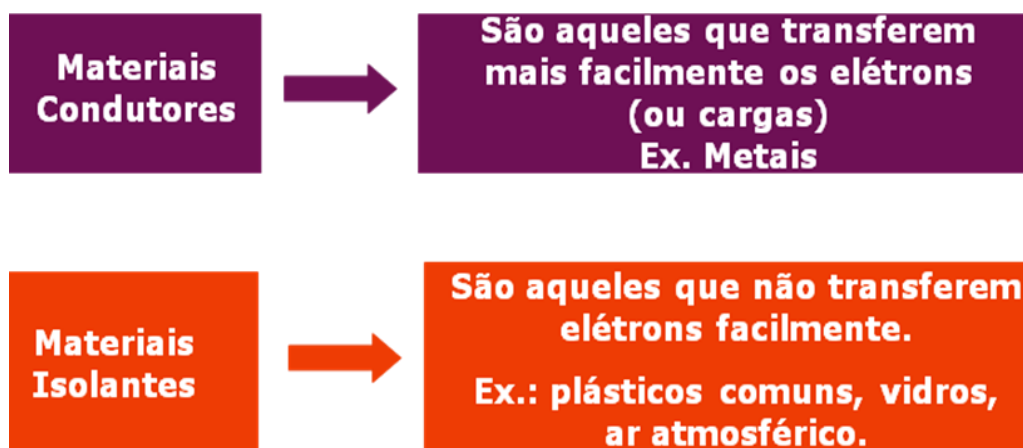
Materiais Condutores

São aqueles que transferem mais facilmente os elétrons (ou cargas)
Ex. Metais

Materiais Isolantes

São aqueles que não transferem elétrons facilmente.

Ex.: plásticos comuns, vidros, ar atmosférico.